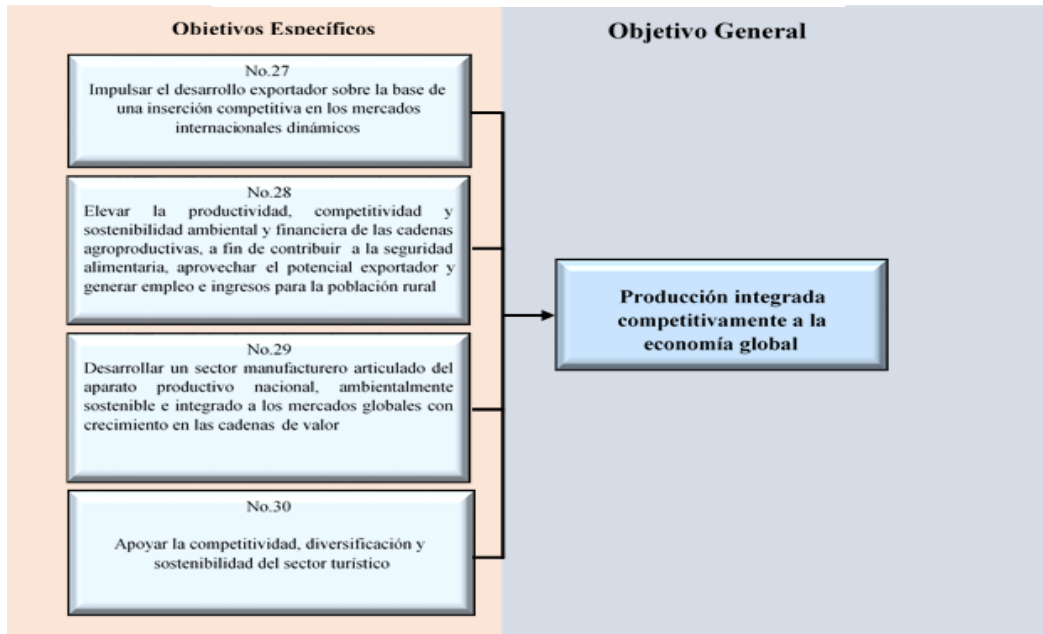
Objetivos Específicos

Objetivo General

No.27
Impulsar el desarrollo exportador sobre la base de una inserción competitiva en los mercados internacionales dinámicos

No.28
Elevar la productividad, competitividad y sostenibilidad ambiental y financiera de las cadenas agroproductivas, a fin de contribuir a la seguridad alimentaria, aprovechar el potencial exportador y generar empleo e ingresos para la población rural

No.29
Desarrollar un sector manufacturero articulado del aparato productivo nacional, ambientalmente sostenible e integrado a los mercados globales con crecimiento en las cadenas de valor

No.30
Apoyar la competitividad, diversificación y sostenibilidad del sector turístico

Producción integrada competitivamente a la economía global